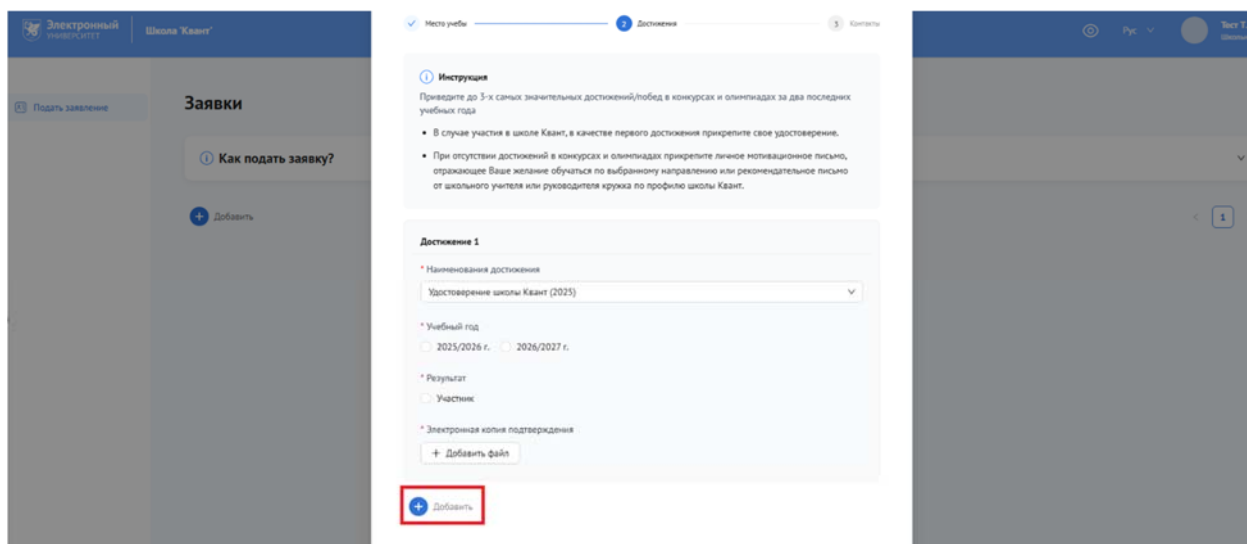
Электронный УНИВЕРСИТЕТ

Школа 'Квант'

Место учебы

2 Достижения

3 Контакты

Рус

Тест Т

Школь

Подать заявление

Заявки

Как подать заявку?

Добавить

1

Инструкция

Приведите до 3-х самых значительных достижений/побед в конкурсах и олимпиадах за два последних учебных года

• В случае участия в школе Квант, в качестве первого достижения прикрепите свое удостоверение.

• При отсутствии достижений в конкурсах и олимпиадах прикрепите личное мотивационное письмо, отражающее Ваше желание обучаться по выбранному направлению или рекомендательное письмо от школьного учителя или руководителя кружка по профилю школы Квант.

Достижение 1

* Наименования достижения

Удостоверение школы Квант (2025)

* Учебный год

2025/2026 г.

2026/2027 г.

* Результат

Участник

* Электронная копия подтверждения

+ Добавить файл

Добавить